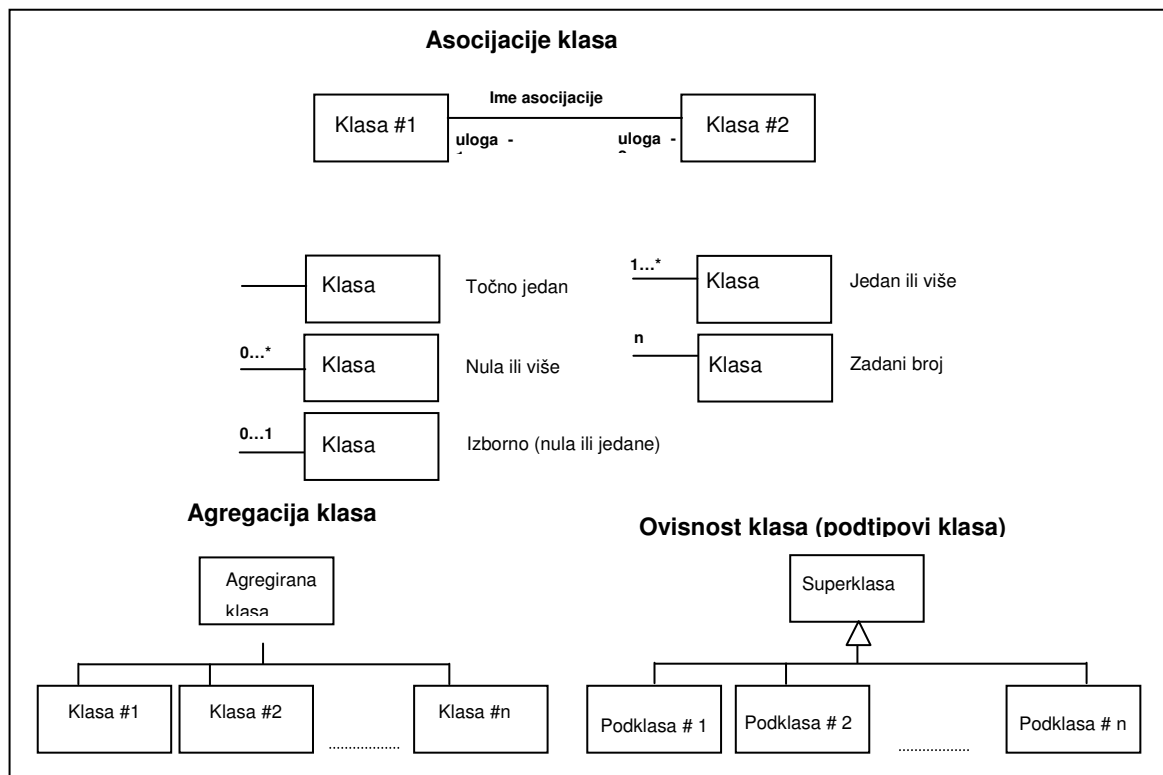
Asocijacije klasa

Ime asocijacije

Klasa #1

uloga - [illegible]

uloga - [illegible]

Klasa #2

Klasa

Točno jedan

1...*

Klasa

Jedan ili više

0...*

Klasa

Nula ili više

n

Klasa

Zadani broj

0...1

Klasa

Izborno (nula ili jedane)

Agregacija klasa

Agregirana klasa

Klasa #1

Klasa #2

..................

Klasa #n

Ovisnost klasa (podtipovi klasa)

Superklasa

Podklasa # 1

Podklasa # 2

..................

Podklasa # n